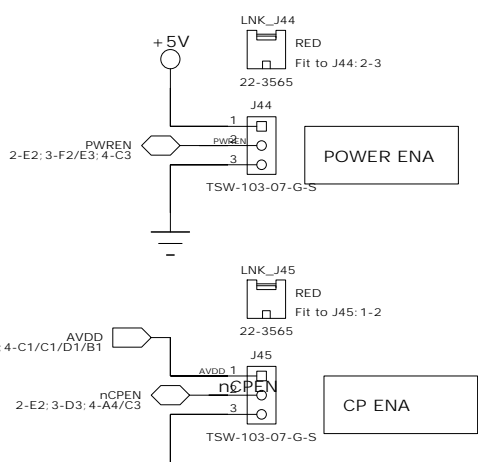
LNK_J44
RED
Fit to J44: 2-3
22-3565
+5V
J44
1
2
PWREN
3
PWREN
2-E2: 3-F2/E3: 4-C3
POWER ENA
TSW-103-07-G-S

LNK_J45
RED
Fit to J45: 1-2
22-3565
AVDD
4-C1/C1/D1/B1
J45
AVDD 1
nCPEN
2
3
nCPEN
2-E2: 3-D3: 4-A4/C3
CP ENA
TSW-103-07-G-S